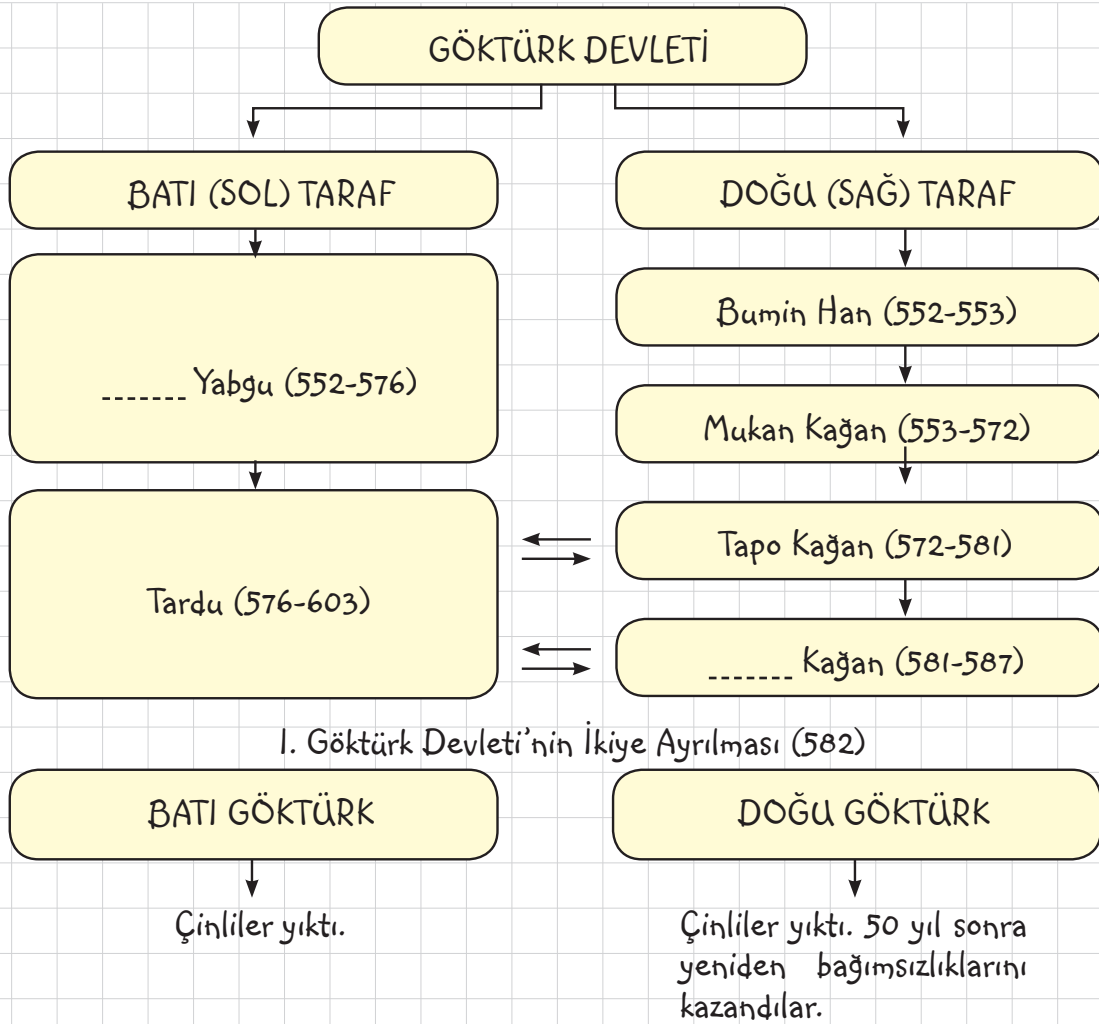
GÖKTÜRK DEVLETİ

BATI (SOL) TARAF

DOĞU (SAĞ) TARAF

Bumin Han (552-553)

______ Yabgu (552-576)

Mukan Kağan (553-572)

Tapo Kağan (572-581)

Tardu (576-603)

______ Kağan (581-587)

I. Göktürk Devleti'nin İkiye Ayrılması (582)

BATI GÖKTÜRK

DOĞU GÖKTÜRK

Çinliler yıktı.

Çinliler yıktı. 50 yıl sonra yeniden bağımsızlıklarını kazandılar.